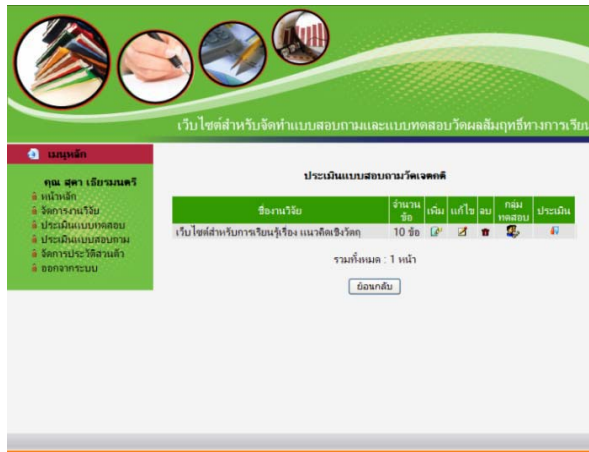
เว็บไซต์สำหรับจัดทำแบบสอบถามและแบบทดสอบวัดผลสัมฤทธิ์ทางการเรียน

เมนูหลัก

คุณ สุดา เธียรมนตรี
หน้าหลัก
จัดการงานวิจัย
ประเมินแบบทดสอบ
ประเมินแบบสอบถาม
จัดการประวัติส่วนตัว
ออกจากระบบ

ประเมินแบบสอบถามวัดเจตคติ

| ชื่องานวิจัย | จำนวนข้อ | เพิ่ม | แก้ไข | ลบ | กลุ่มทดสอบ | ประเมิน |
|---|---|---|---|---|---|---|
| เว็บไซต์สำหรับการเรียนรู้เรื่อง แนวคิดเชิงวัตถุ | 10 ข้อ | | | | | |

รวมทั้งหมด : 1 หน้า

ย้อนกลับ